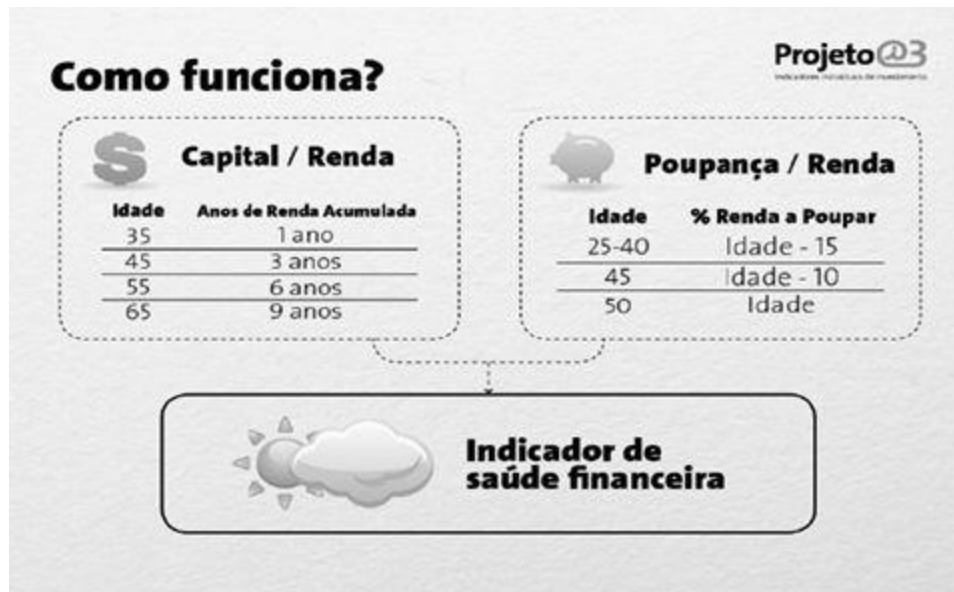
Projeto@3
Indicadores inovadores de investimento

Como funciona?

Capital / Renda

| Idade | Anos de Renda Acumulada |
|---|---|
| 35 | 1 ano |
| 45 | 3 anos |
| 55 | 6 anos |
| 65 | 9 anos |

Poupança / Renda

| Idade | % Renda a Poupar |
|---|---|
| 25-40 | Idade - 15 |
| 45 | Idade - 10 |
| 50 | Idade |

Indicador de saúde financeira